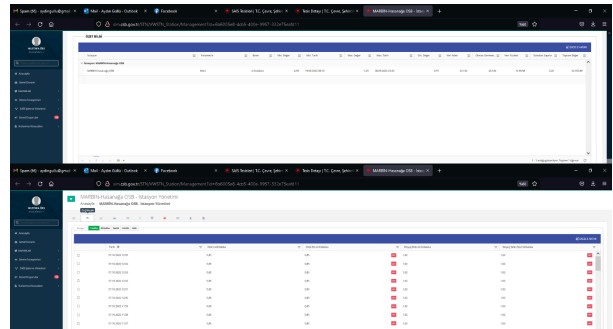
Spam (90) - aydinguls@gmail | Mail - Aydın Güllü - Outlook | Facebook | SAIS Testnet | T.C. Çevre, Şehircilik | Test Detay | T.C. Çevre, Şehircilik | MAREEN-Hasanağa OSB - Stas

sim.cbs.gov.tr/STN/WMSTN_Station/Management?id=

TEST BİLGİ

MAREEN-Hasanağa OSB

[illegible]

Spam (90) - aydinguls@gmail | Mail - Aydın Güllü - Outlook | Facebook | SAIS Testnet | T.C. Çevre, Şehircilik | Test Detay | T.C. Çevre, Şehircilik | MAREEN-Hasanağa OSB - Stas

sim.cbs.gov.tr/STN/WMSTN_Station/Management?id=

MAREEN-Hasanağa OSB - İstasyon Yönetimi

Anasayfa / MAREEN-Hasanağa OSB - İstasyon Yönetimi

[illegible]